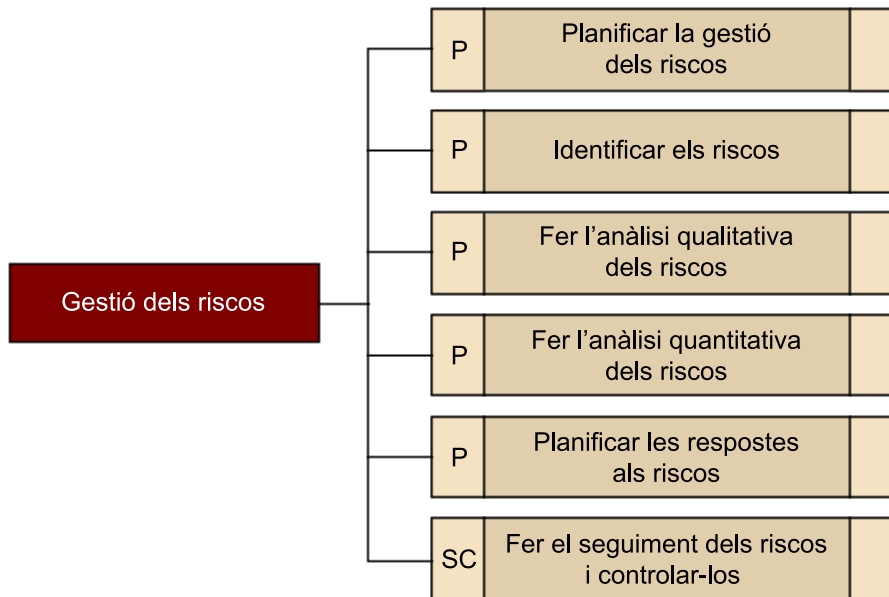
Gestió dels riscos

P
Planificar la gestió dels riscos

P
Identificar els riscos

P
Fer l’anàlisi qualitativa dels riscos

P
Fer l’anàlisi quantitativa dels riscos

P
Planificar les respostes als riscos

SC
Fer el seguiment dels riscos i controlar-los